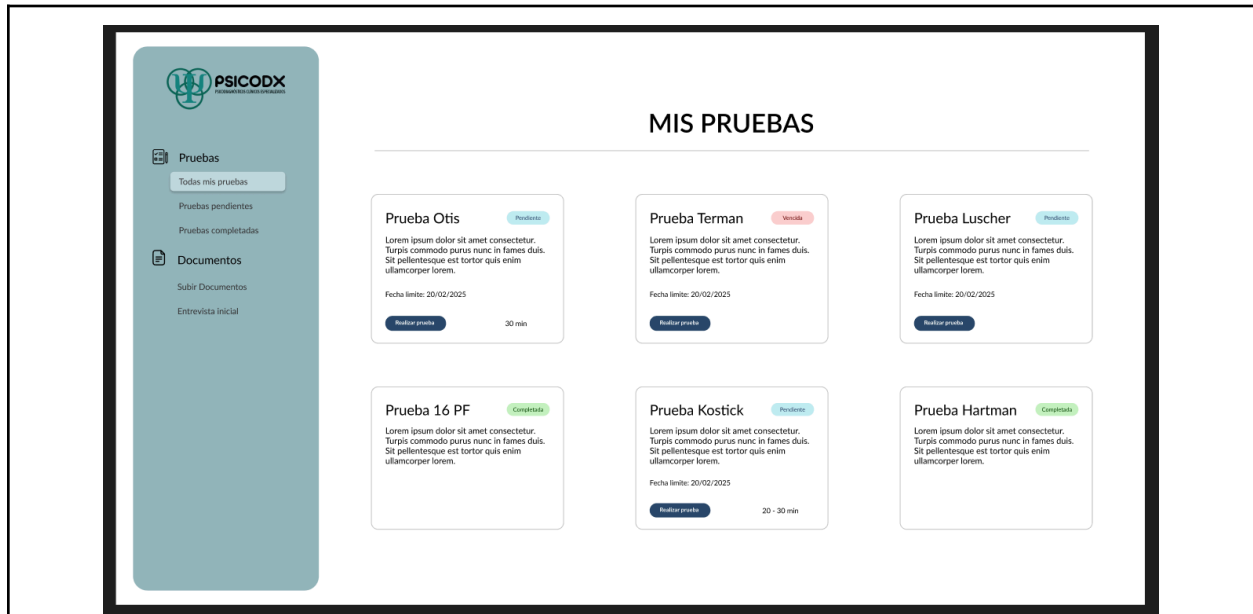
PSICODX
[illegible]

Pruebas
Todas mis pruebas
Pruebas pendientes
Pruebas completadas

Documentos
Subir Documentos
Entrevista inicial

MIS PRUEBAS

Prueba Otis
Pendiente
Lorem ipsum dolor sit amet consectetur. Turpis commodo purus nunc in fames duis. Sit pellentesque est tortor quis enim ullamcorper lorem.
Fecha límite: 20/02/2025
Realizar prueba
30 min

Prueba Terman
Vencida
Lorem ipsum dolor sit amet consectetur. Turpis commodo purus nunc in fames duis. Sit pellentesque est tortor quis enim ullamcorper lorem.
Fecha límite: 20/02/2025
Realizar prueba

Prueba Luscher
Pendiente
Lorem ipsum dolor sit amet consectetur. Turpis commodo purus nunc in fames duis. Sit pellentesque est tortor quis enim ullamcorper lorem.
Fecha límite: 20/02/2025
Realizar prueba

Prueba 16 PF
Completada
Lorem ipsum dolor sit amet consectetur. Turpis commodo purus nunc in fames duis. Sit pellentesque est tortor quis enim ullamcorper lorem.

Prueba Kostick
Pendiente
Lorem ipsum dolor sit amet consectetur. Turpis commodo purus nunc in fames duis. Sit pellentesque est tortor quis enim ullamcorper lorem.
Fecha límite: 20/02/2025
Realizar prueba
20 - 30 min

Prueba Hartman
Completada
Lorem ipsum dolor sit amet consectetur. Turpis commodo purus nunc in fames duis. Sit pellentesque est tortor quis enim ullamcorper lorem.